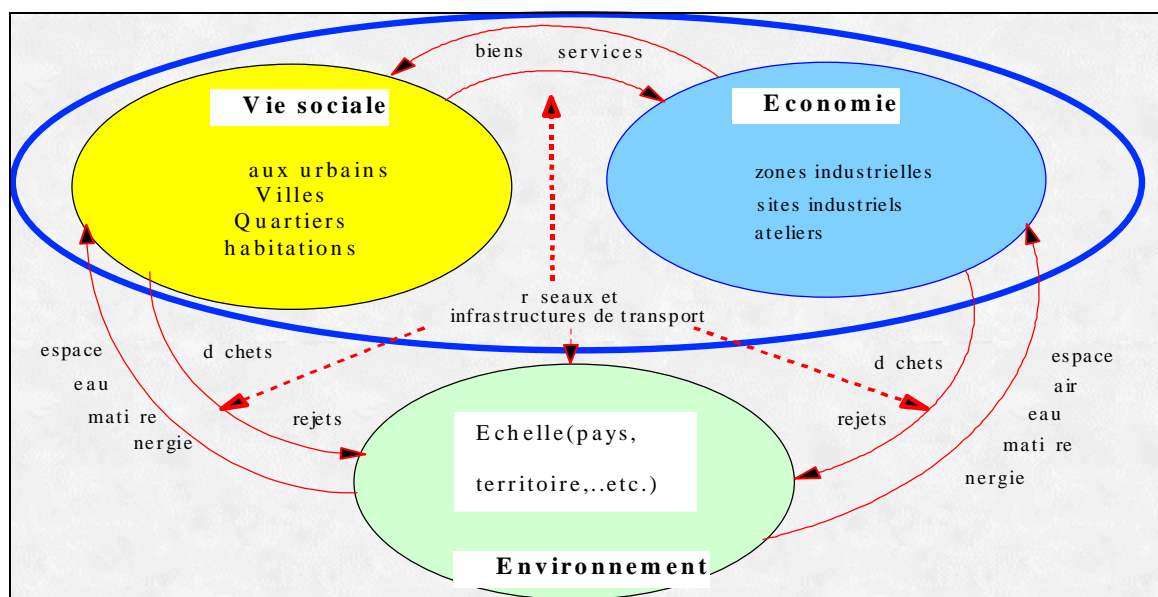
biens services

Vie sociale

aux urbains
Villes
Quartiers
habitations

Economie

zones industrielles
sites industriels
ateliers

r seaux et
infrastructures de transport

espace
eau
mati re
nergie

d chets

rejets

d chets

rejets

espace
air
eau
mati re
nergie

Echelle(pays,
territoire,..etc.)

Environnement